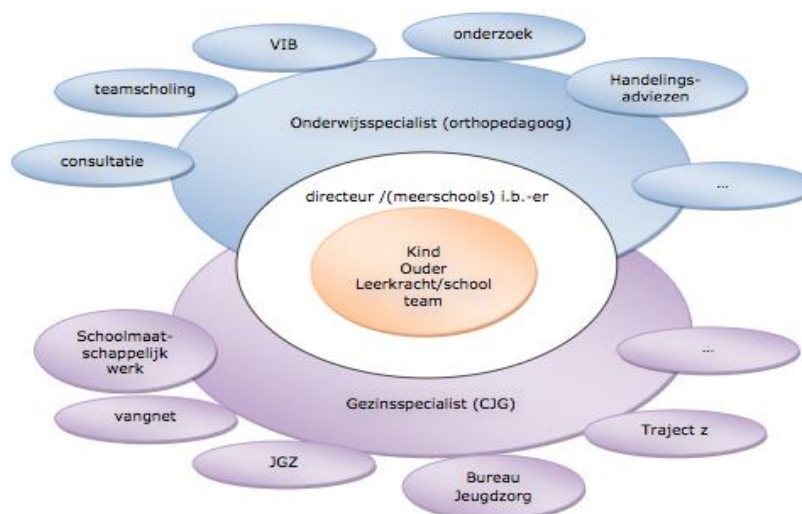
VIB

onderzoek

teamscholing

Handelings-adviezen

Onderwijsspecialist (orthopedagoog)

consultatie

...

directeur /(meerschools) i.b.-er

Kind
Ouder
Leerkracht/school
team

Schoolmaat-schappelijk werk

...

Gezinsspecialist (CJG)

vangnet

Traject z

JGZ

Bureau Jeugdzorg